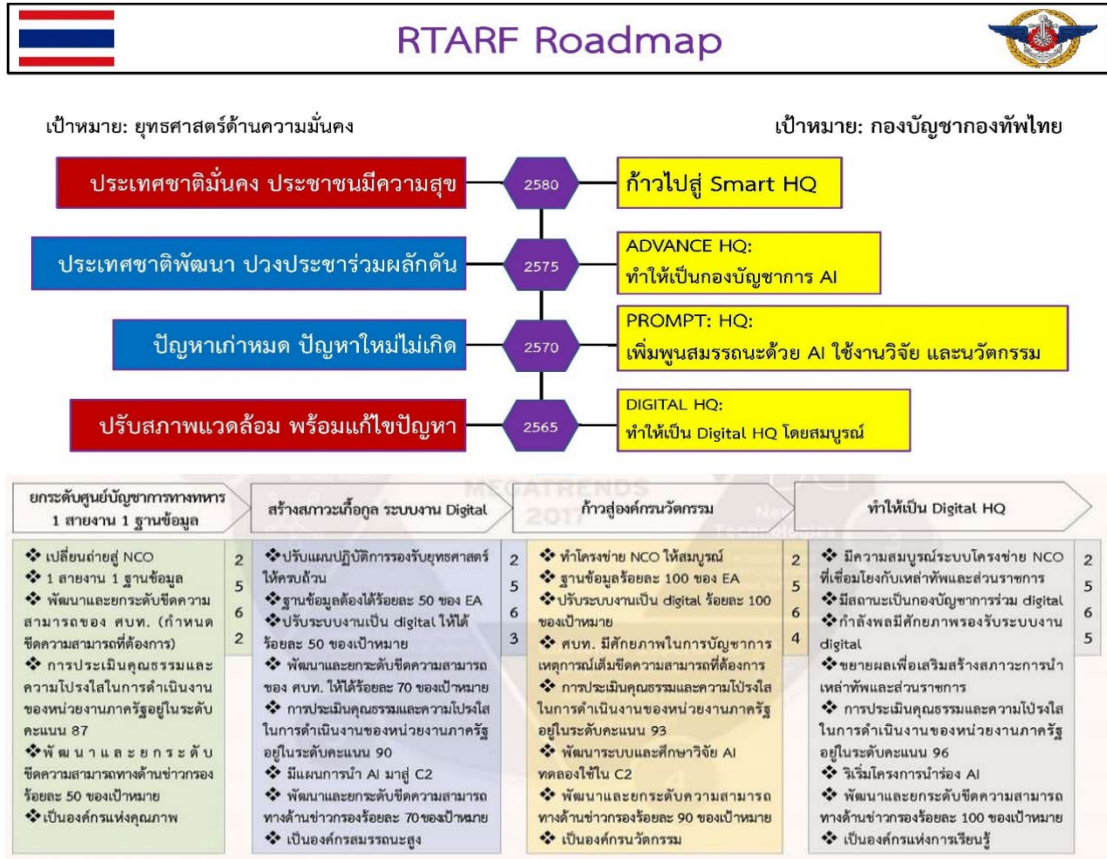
RTARF Roadmap

เป้าหมาย: ยุทธศาสตร์ด้านความมั่นคง

เป้าหมาย: กองบัญชาการกองทัพไทย

ประเทศชาติมั่นคง ประชาชนมีความสุข

2580

ก้าวไปสู่ Smart HQ

ประเทศชาติพัฒนา ปวงประชาร่วมผลักดัน

2575

ADVANCE HQ: ทำให้เป็นกองบัญชาการ AI

ปัญหาเก่าหมด ปัญหาใหม่ไม่เกิด

2570

PROMPT: HQ: เพิ่มพูนสมรรถนะด้วย AI ใช้งานวิจัย และนวัตกรรม

ปรับสภาพแวดล้อม พร้อมแก้ไขปัญหา

2565

DIGITAL HQ: ทำให้เป็น Digital HQ โดยสมบูรณ์

ยกระดับศูนย์บัญชาการทางทหาร 1 สายงาน 1 ฐานข้อมูล

❖ เปลี่ยนถ่ายสู่ NCO
❖ 1 สายงาน 1 ฐานข้อมูล
❖ พัฒนาและยกระดับขีดความสามารถของ ศบท. (กำหนดขีดความสามารถที่ต้องการ)
❖ การประเมินคุณธรรมและความโปร่งใสในการดำเนินงานของหน่วยงานภาครัฐอยู่ในระดับคะแนน 87
❖ พัฒนาและยกระดับขีดความสามารถทางด้านข่าวกรองร้อยละ 50 ของเป้าหมาย
❖ เป็นองค์กรแห่งคุณภาพ

2562

สร้างสภาวะเกื้อกูล ระบบงาน Digital

❖ ปรับแผนปฏิบัติการรองรับยุทธศาสตร์ให้ครบถ้วน
❖ ฐานข้อมูลต้องได้ร้อยละ 50 ของ EA
❖ ปรับระบบงานเป็น digital ให้ได้ร้อยละ 50 ของเป้าหมาย
❖ พัฒนาและยกระดับขีดความสามารถของ ศบท. ให้ได้ร้อยละ 70 ของเป้าหมาย
❖ การประเมินคุณธรรมและความโปร่งใสในการดำเนินงานของหน่วยงานภาครัฐอยู่ในระดับคะแนน 90
❖ มีแผนการนำ AI มาสู่ C2
❖ พัฒนาและยกระดับขีดความสามารถทางด้านข่าวกรองร้อยละ 70 ของเป้าหมาย
❖ เป็นองค์กรสมรรถนะสูง

2563

ก้าวสู่องค์กรนวัตกรรม

❖ ทำโครงข่าย NCO ให้สมบูรณ์
❖ ฐานข้อมูลร้อยละ 100 ของ EA
❖ ปรับระบบงานเป็น digital ร้อยละ 100 ของเป้าหมาย
❖ ศบท. มีศักยภาพในการบัญชาการเหตุการณ์เต็มขีดความสามารถที่ต้องการ
❖ การประเมินคุณธรรมและความโปร่งใสในการดำเนินงานของหน่วยงานภาครัฐอยู่ในระดับคะแนน 93
❖ พัฒนาระบบและศึกษาวิจัย AI ทดลองใช้ใน C2
❖ พัฒนาและยกระดับความสามารถทางด้านข่าวกรองร้อยละ 90 ของเป้าหมาย
❖ เป็นองค์กรนวัตกรรม

2564

ทำให้เป็น Digital HQ

❖ มีความสมบูรณ์ระบบโครงข่าย NCO ที่เชื่อมโยงกับเหล่าทัพและส่วนราชการ
❖ มีสถานะเป็นกองบัญชาการร่วม digital
❖ กำลังพลมีศักยภาพรองรับระบบงาน digital
❖ ขยายผลเพื่อเสริมสร้างสภาวะการนำเหล่าทัพและส่วนราชการ
❖ การประเมินคุณธรรมและความโปร่งใสในการดำเนินงานของหน่วยงานภาครัฐอยู่ในระดับคะแนน 96
❖ ริเริ่มโครงการนำร่อง AI
❖ พัฒนาและยกระดับขีดความสามารถทางด้านข่าวกรองร้อยละ 100 ของเป้าหมาย
❖ เป็นองค์กรแห่งการเรียนรู้

2565